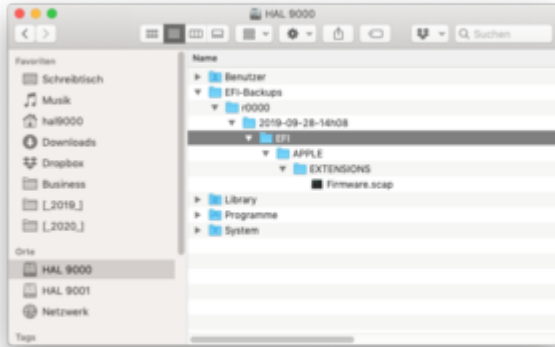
HAL 9000

Suchen

Favoriten
Schreibtisch
Musik
hal9000
Downloads
Dropbox
Business
[_2019_]
[_2020_]

Orte
HAL 9000
HAL 9001
Netzwerk

Tags

Name
Benutzer
EFI-Backups
r0000
2019-09-28-14h08
EFI
APPLE
EXTENSIONS
Firmware.scap
Library
Programme
System